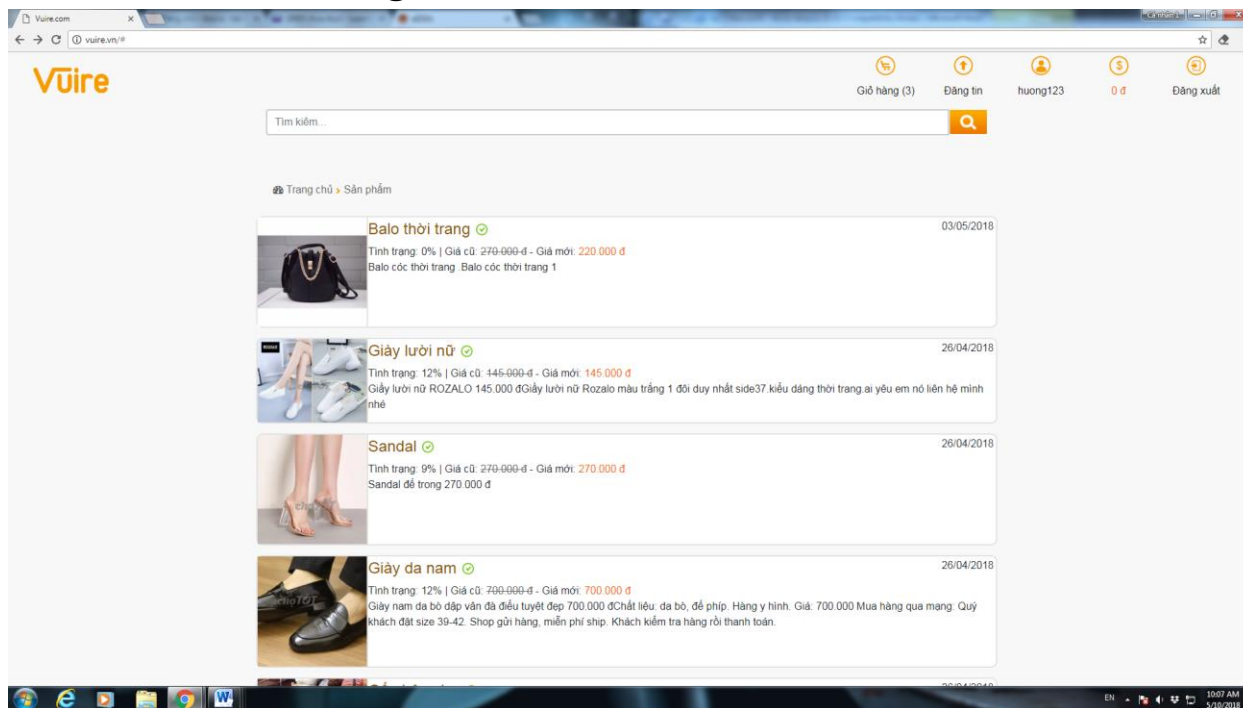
Vuire.com

vuire.vn/#

Vūire

Giỏ hàng (3)  Đăng tin  huong123  0 đ  Đăng xuất

Tìm kiếm...

Trang chủ › Sản phẩm

Balo thời trang
03/05/2018
Tình trạng: 0% | Giá cũ: ~~270.000 đ~~ - Giá mới: 220.000 đ
Balo cóc thời trang .Balo cóc thời trang 1

Giày lười nữ
26/04/2018
Tình trạng: 12% | Giá cũ: ~~145.000 đ~~ - Giá mới: 145.000 đ
Giầy lười nữ ROZALO 145.000 đGiầy lười nữ Rozalo màu trắng 1 đôi duy nhất side37.kiểu dáng thời trang.ai yêu em nó liên hệ mình nhé

Sandal
26/04/2018
Tình trạng: 9% | Giá cũ: ~~270.000 đ~~ - Giá mới: 270.000 đ
Sandal đế trong 270.000 đ

Giày da nam
26/04/2018
Tình trạng: 12% | Giá cũ: ~~700.000 đ~~ - Giá mới: 700.000 đ
Giày nam da bò dập vân đà điểu tuyệt đẹp 700.000 đChất liệu: da bò, đế phíp. Hàng y hình. Giá: 700.000 Mua hàng qua mạng: Quý khách đặt size 39-42. Shop gửi hàng, miễn phí ship. Khách kiểm tra hàng rồi thanh toán.

EN 10:07 AM 5/10/2018